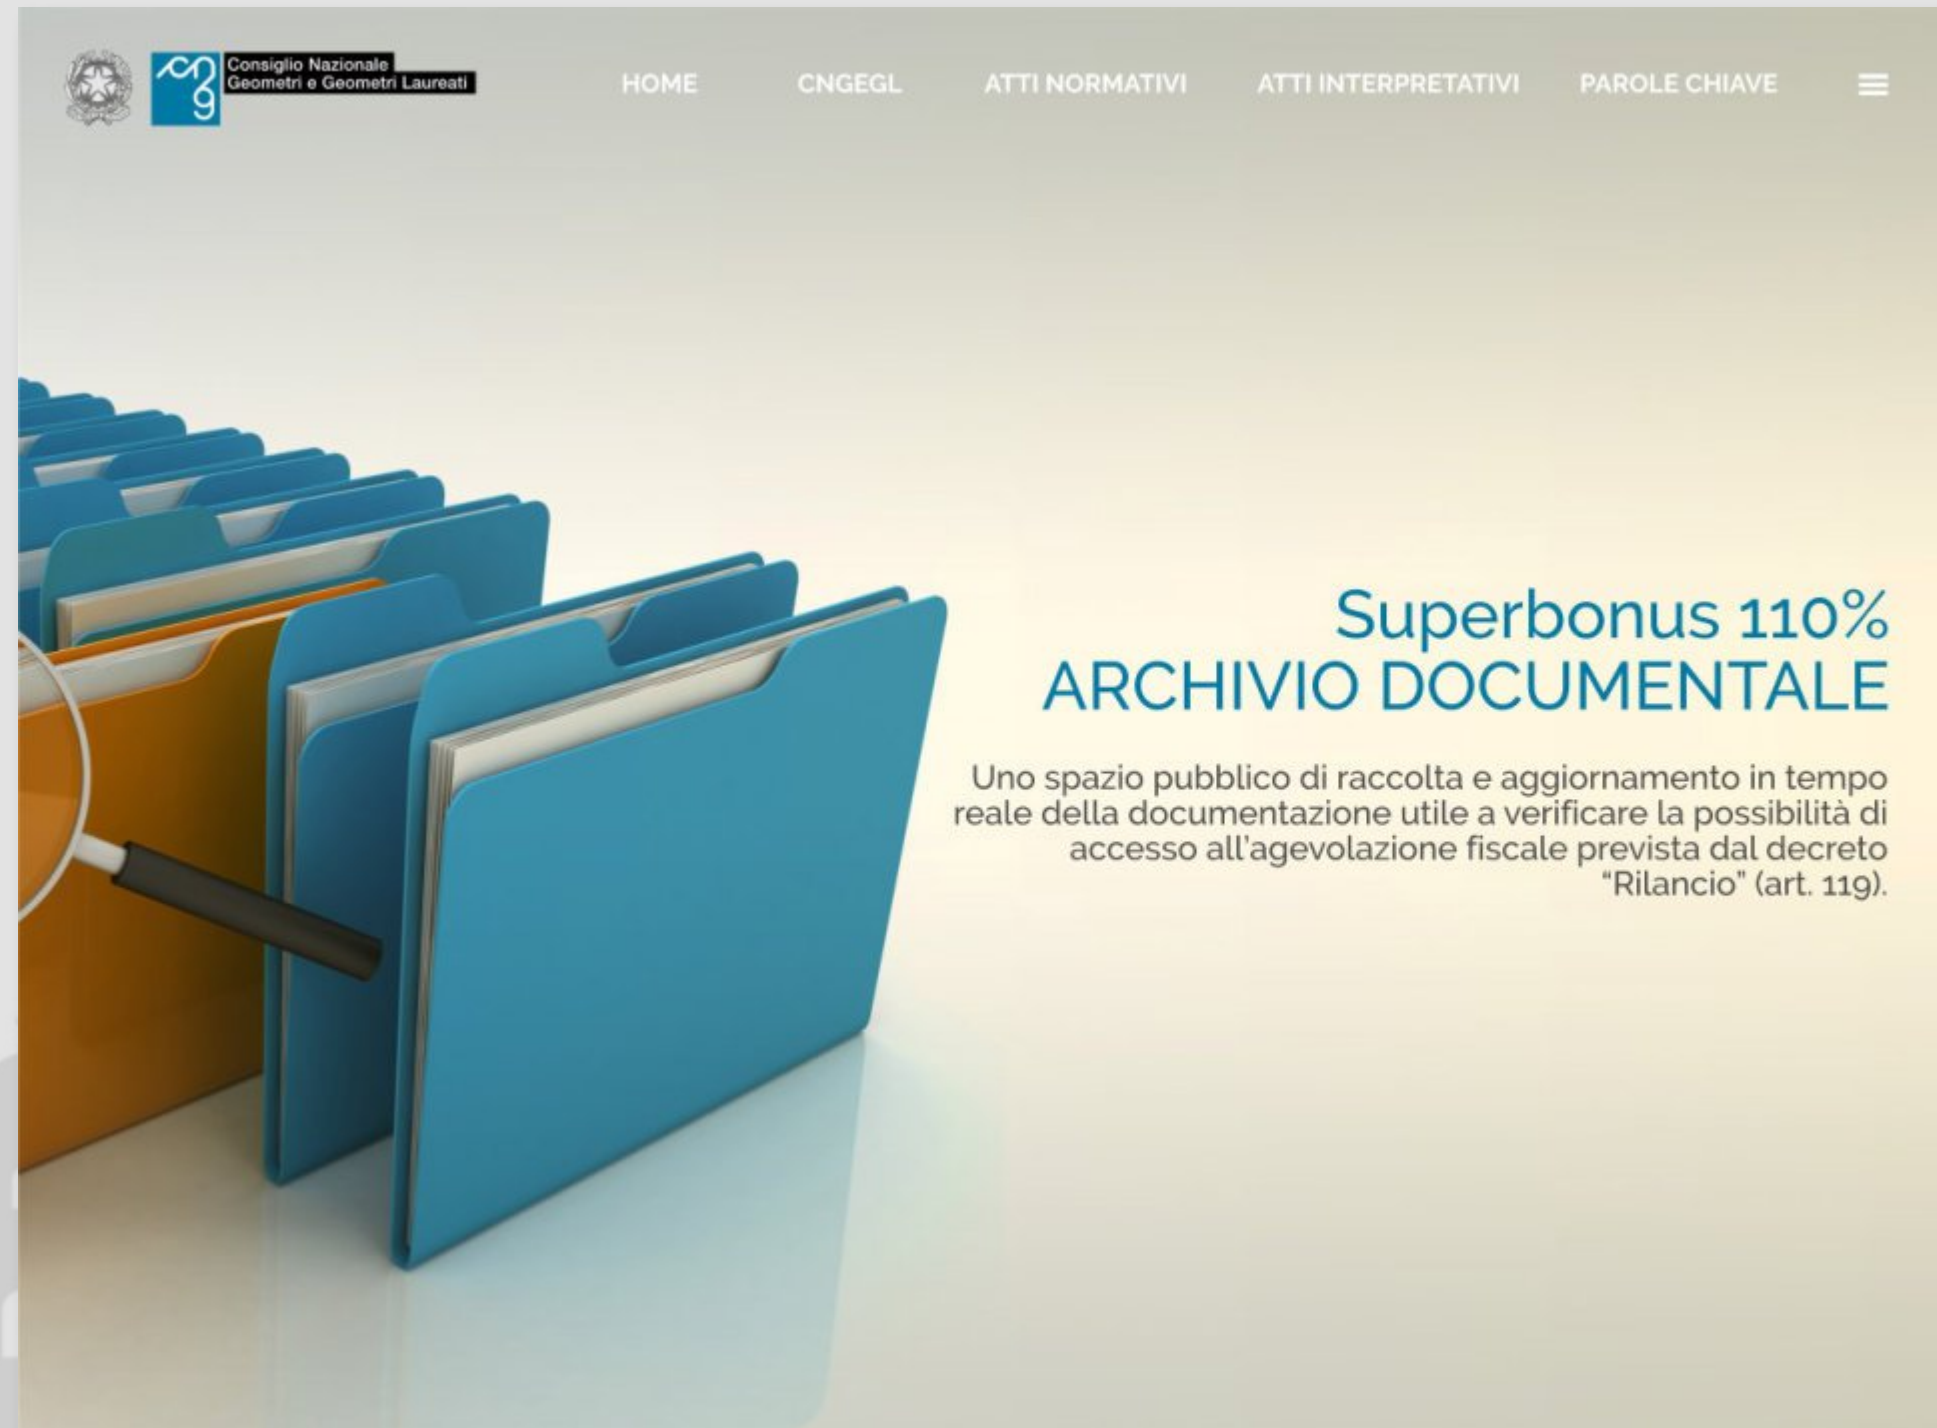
Consiglio Nazionale Geometri e Geometri Laureati

HOME CNGEGL ATTI NORMATIVI ATTI INTERPRETATIVI PAROLE CHIAVE

Superbonus 110%
ARCHIVIO DOCUMENTALE

Uno spazio pubblico di raccolta e aggiornamento in tempo reale della documentazione utile a verificare la possibilità di accesso all'agevolazione fiscale prevista dal decreto "Rilancio" (art. 119).